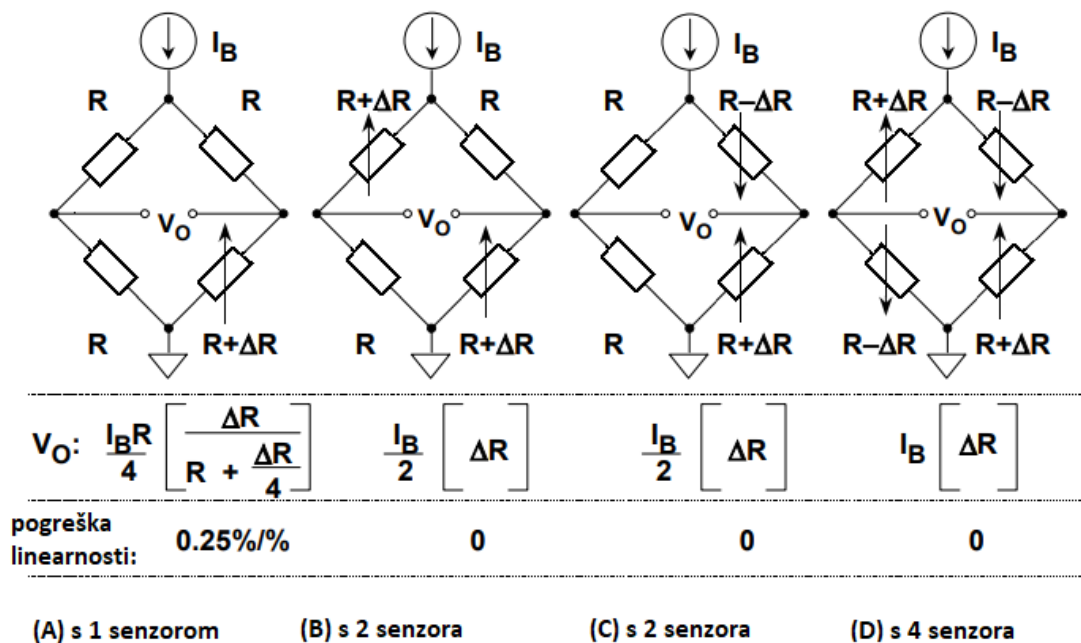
$I_B$ R R $V_O$ R R+ΔR

$I_B$ R+ΔR R $V_O$ R R+ΔR

$I_B$ R R–ΔR $V_O$ R R+ΔR

$I_B$ R+ΔR R–ΔR $V_O$ R–ΔR R+ΔR

$V_O$: $\frac{I_B R}{4}\left[\frac{\Delta R}{R+\frac{\Delta R}{4}}\right]$ $\frac{I_B}{2}\left[\Delta R\right]$ $\frac{I_B}{2}\left[\Delta R\right]$ $I_B\left[\Delta R\right]$

pogreška linearnosti: 0.25%/% 0 0 0

(A) s 1 senzorom (B) s 2 senzora (C) s 2 senzora (D) s 4 senzora